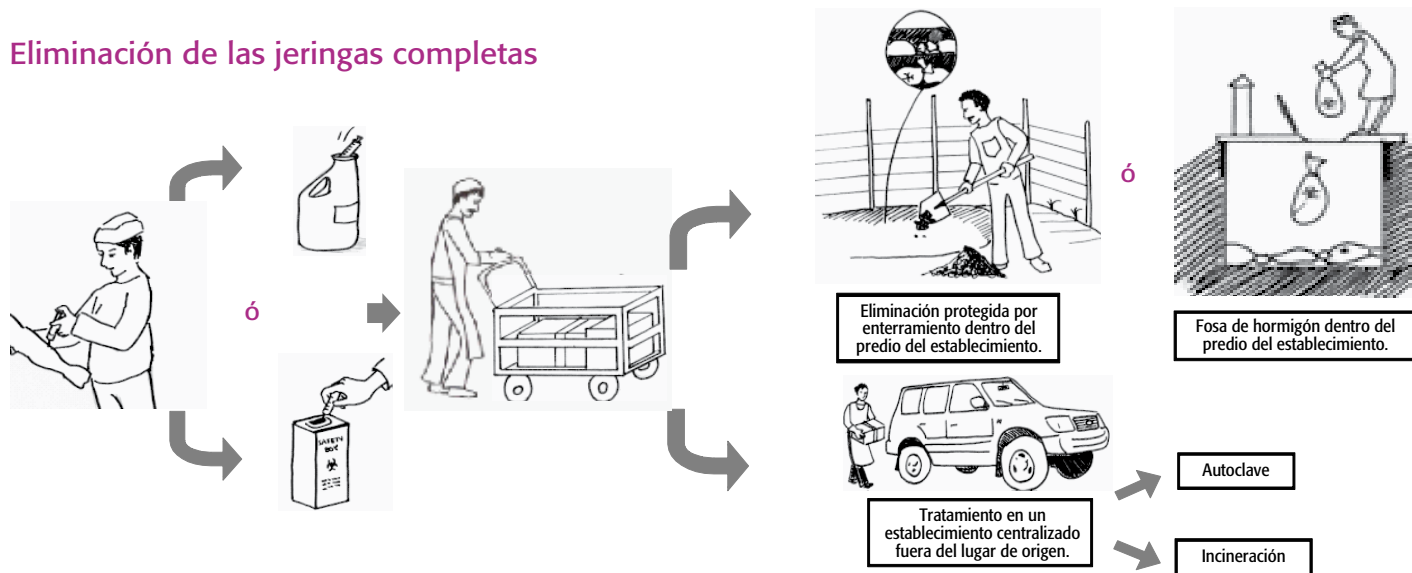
Eliminación de las jeringas completas

ó

SAFETY BOX

ó

Eliminación protegida por enterramiento dentro del predio del establecimiento.

Fosa de hormigón dentro del predio del establecimiento.

Tratamiento en un establecimiento centralizado fuera del lugar de origen.

Autoclave

Incineración